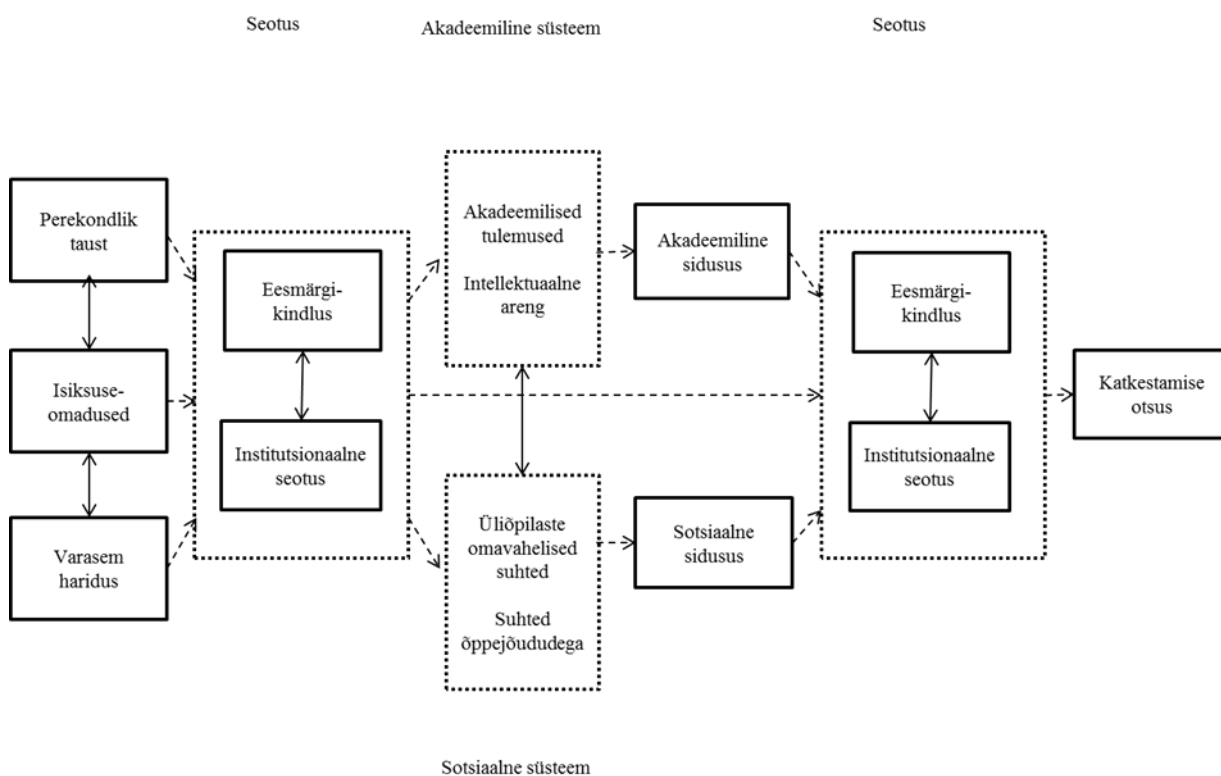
Seotus

Akadeemiline süsteem

Seotus

Perekondlik taust

Isiksuse-omadused

Varasem haridus

Eesmärgi-kindlus

Institutsionaalne seotus

Akadeemilised tulemused

Intellektuaalne areng

Akadeemiline sidusus

Üliõpilaste omavahelised suhted

Suhted õppejõududega

Sotsiaalne sidusus

Eesmärgi-kindlus

Institutsionaalne seotus

Katkestamise otsus

Sotsiaalne süsteem